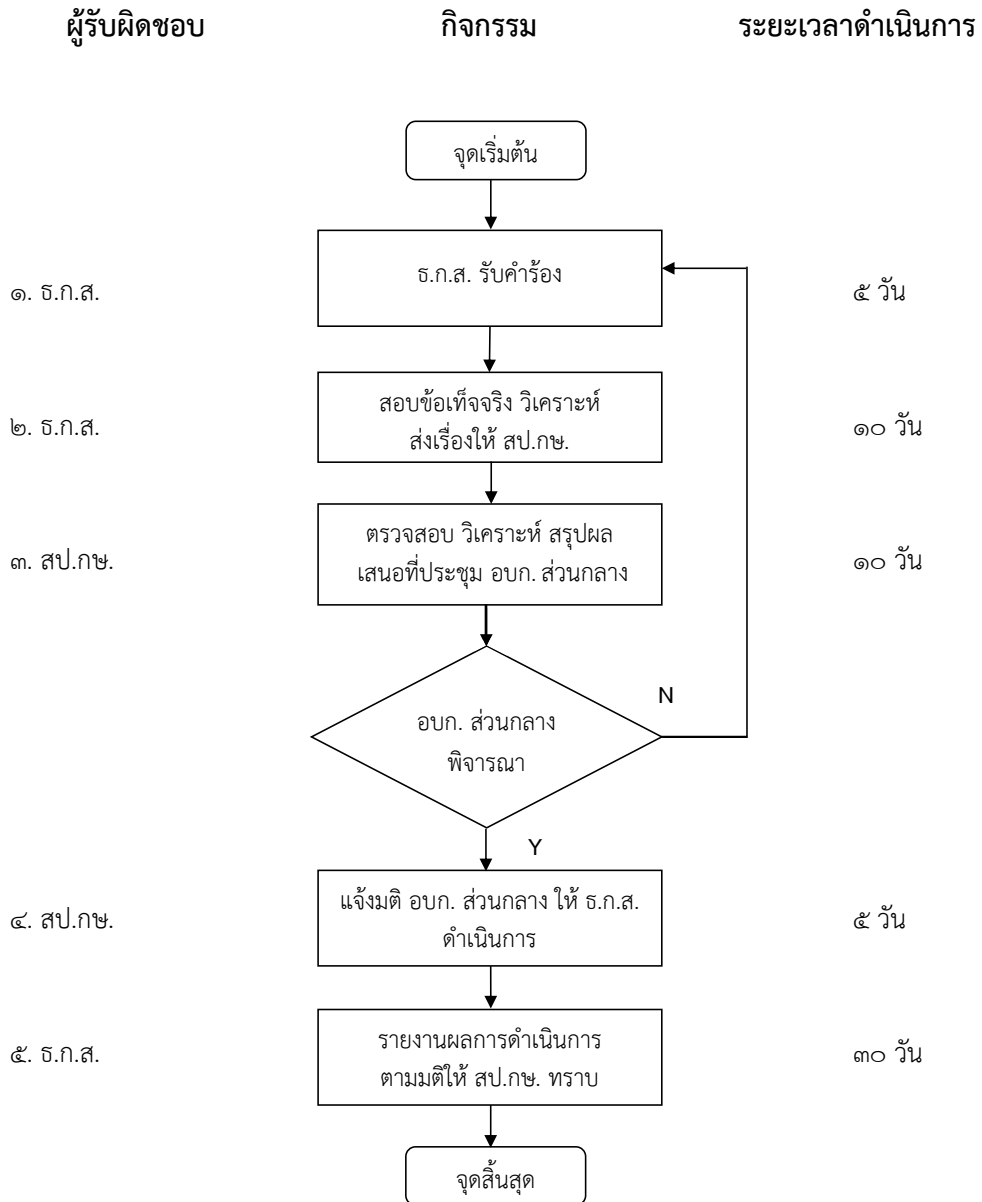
ผู้รับผิดชอบ

กิจกรรม

ระยะเวลาดำเนินการ

จุดเริ่มต้น

๑. ธ.ก.ส.

ธ.ก.ส. รับคำร้อง

๕ วัน

๒. ธ.ก.ส.

สอบข้อเท็จจริง วิเคราะห์ ส่งเรื่องให้ สป.กษ.

๑๐ วัน

๓. สป.กษ.

ตรวจสอบ วิเคราะห์ สรุปผล เสนอที่ประชุม อบก. ส่วนกลาง

๑๐ วัน

N

อบก. ส่วนกลาง พิจารณา

Y

๔. สป.กษ.

แจ้งมติ อบก. ส่วนกลาง ให้ ธ.ก.ส. ดำเนินการ

๕ วัน

๕. ธ.ก.ส.

รายงานผลการดำเนินการ ตามมติให้ สป.กษ. ทราบ

๓๐ วัน

จุดสิ้นสุด